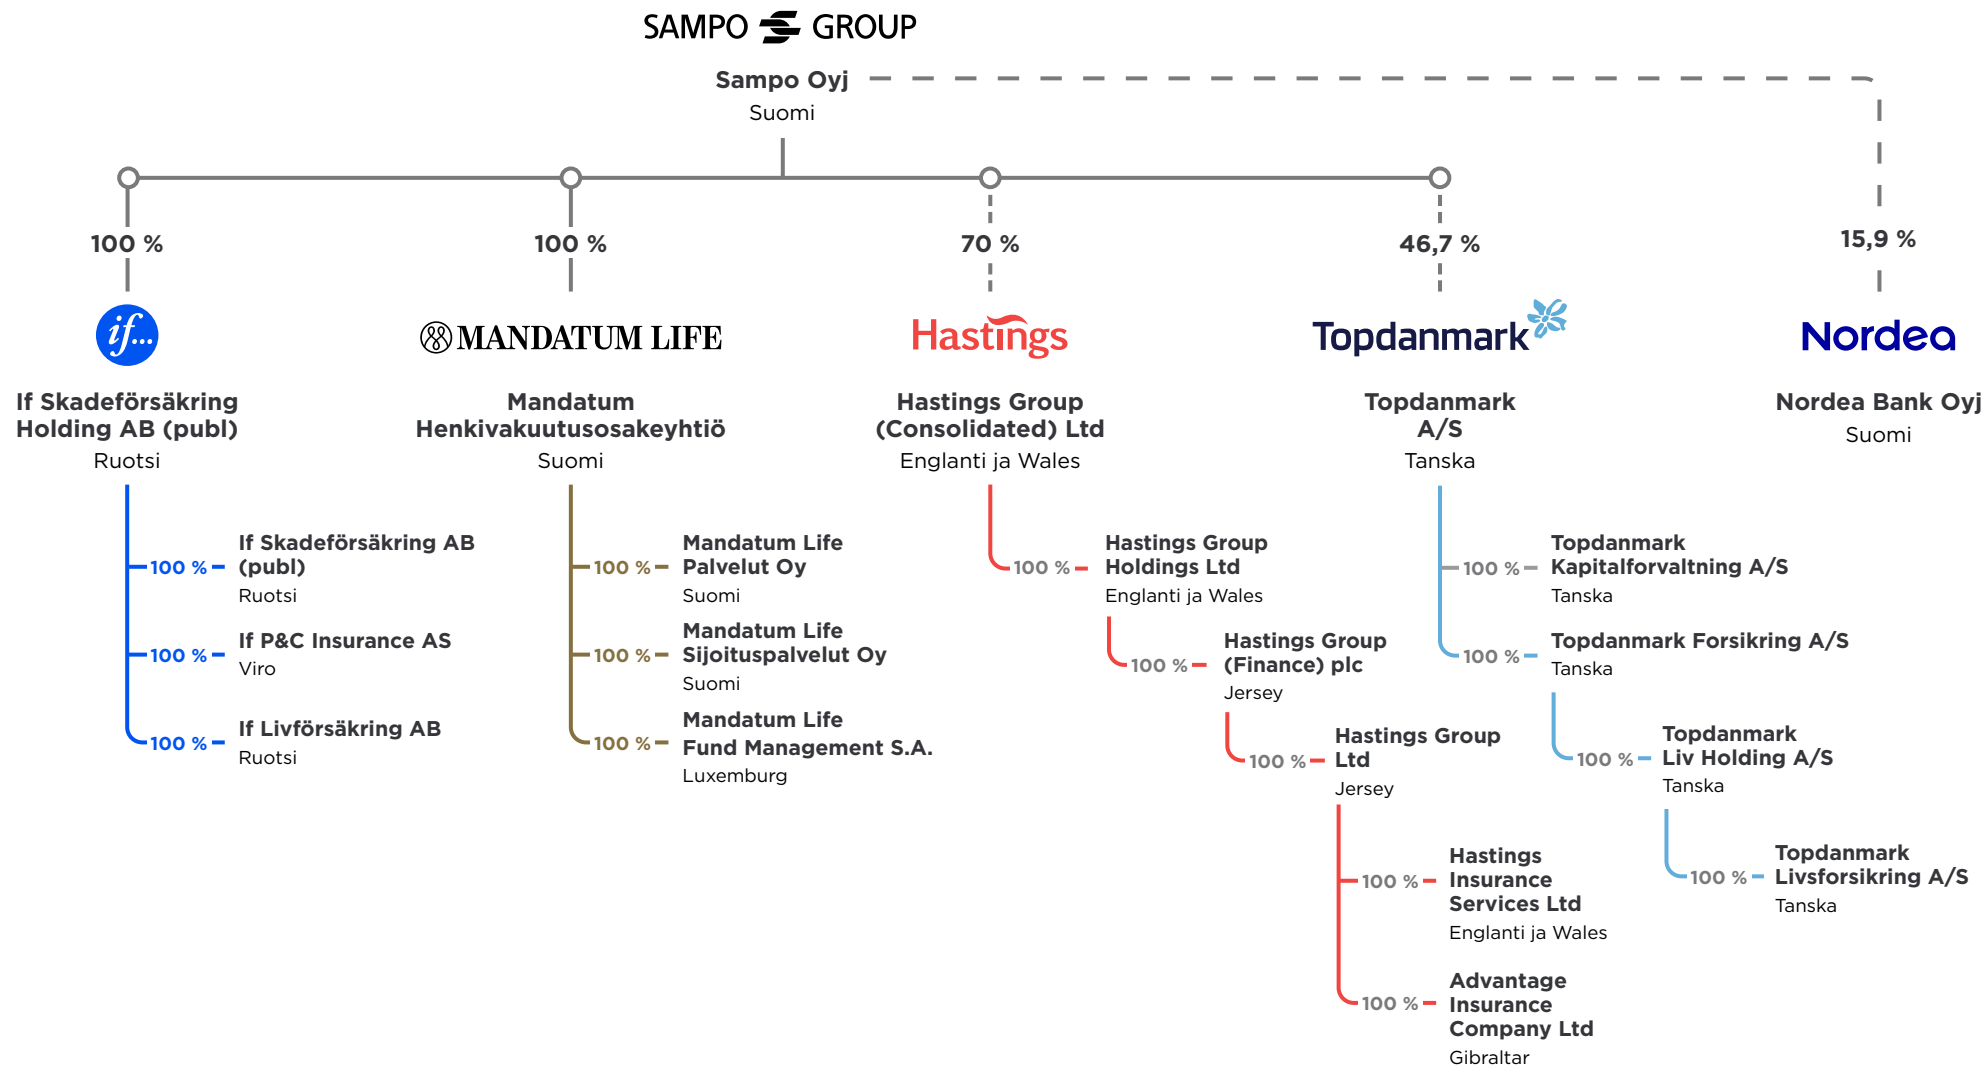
SAMPO GROUP

Sampo Oyj
Suomi

100 %

100 %

70 %

46,7 %

15,9 %

if...

MANDATUM LIFE

Hastings

Topdanmark

Nordea

If Skadeförsäkring Holding AB (publ)
Ruotsi

100 % If Skadeförsäkring AB (publ)
Ruotsi

100 % If P&C Insurance AS
Viro

100 % If Livförsäkring AB
Ruotsi

Mandatum Henkivakuutusosakeyhtiö
Suomi

100 % Mandatum Life Palvelut Oy
Suomi

100 % Mandatum Life Sijoituspalvelut Oy
Suomi

100 % Mandatum Life Fund Management S.A.
Luxemburg

Hastings Group (Consolidated) Ltd
Englanti ja Wales

100 % Hastings Group Holdings Ltd
Englanti ja Wales

100 % Hastings Group (Finance) plc
Jersey

100 % Hastings Group Ltd
Jersey

100 % Hastings Insurance Services Ltd
Englanti ja Wales

100 % Advantage Insurance Company Ltd
Gibraltar

Topdanmark A/S
Tanska

100 % Topdanmark Kapitalforvaltning A/S
Tanska

100 % Topdanmark Forsikring A/S
Tanska

100 % Topdanmark Liv Holding A/S
Tanska

100 % Topdanmark Livsforsikring A/S
Tanska

Nordea Bank Oyj
Suomi